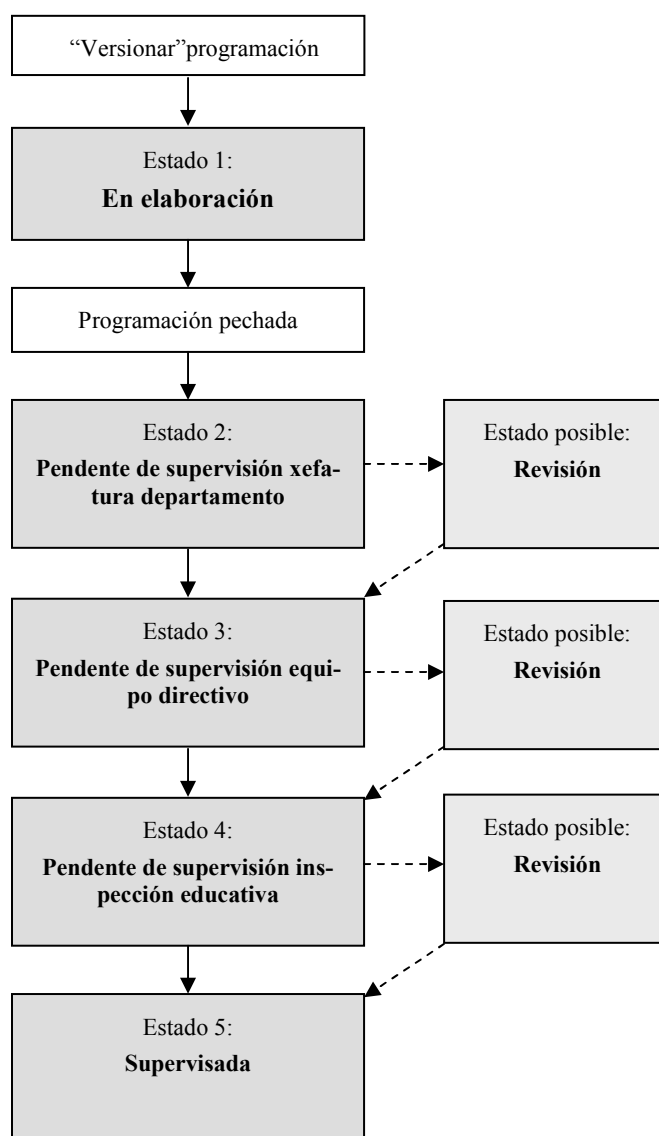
“Versionar”programación

Estado 1:
**En elaboración**

Programación pechada

Estado 2:
**Pendente de supervisión xefatura departamento**

Estado posible:
**Revisión**

Estado 3:
**Pendente de supervisión equipo directivo**

Estado posible:
**Revisión**

Estado 4:
**Pendente de supervisión inspección educativa**

Estado posible:
**Revisión**

Estado 5:
**Supervisada**